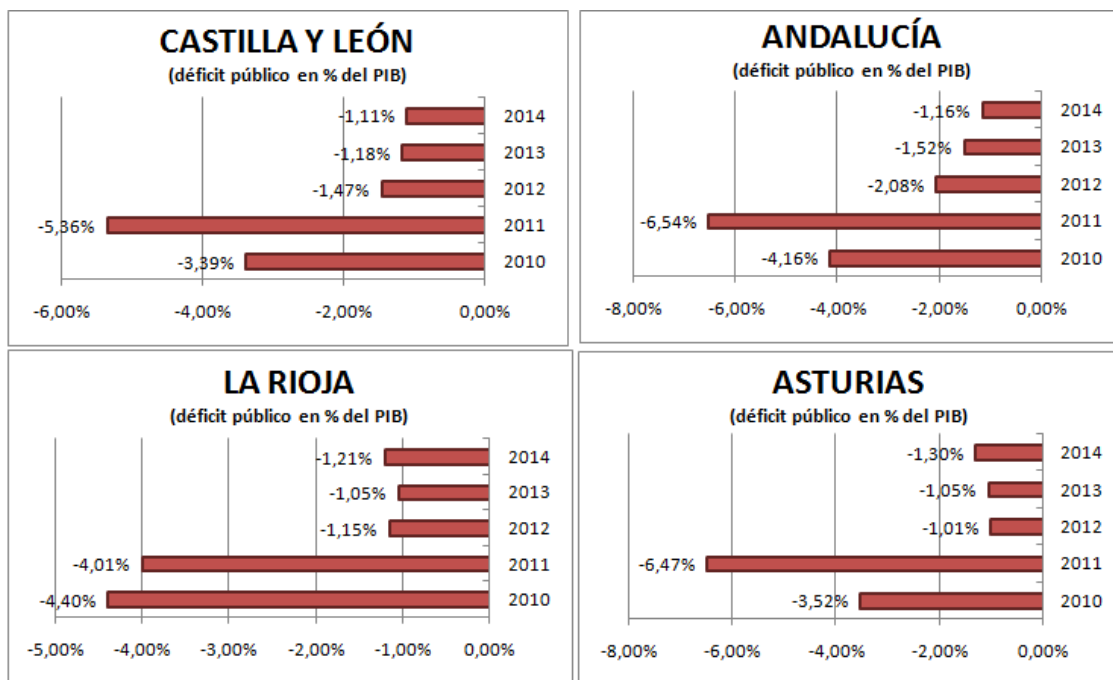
CASTILLA Y LEÓN
(déficit público en % del PIB)

-1,11% 2014
-1,18% 2013
-1,47% 2012
-5,36% 2011
-3,39% 2010

-6,00% -4,00% -2,00% 0,00%

ANDALUCÍA
(déficit público en % del PIB)

-1,16% 2014
-1,52% 2013
-2,08% 2012
-6,54% 2011
-4,16% 2010

-8,00% -6,00% -4,00% -2,00% 0,00%

LA RIOJA
(déficit público en % del PIB)

-1,21% 2014
-1,05% 2013
-1,15% 2012
-4,01% 2011
-4,40% 2010

-5,00% -4,00% -3,00% -2,00% -1,00% 0,00%

ASTURIAS
(déficit público en % del PIB)

-1,30% 2014
-1,05% 2013
-1,01% 2012
-6,47% 2011
-3,52% 2010

-8,00% -6,00% -4,00% -2,00% 0,00%